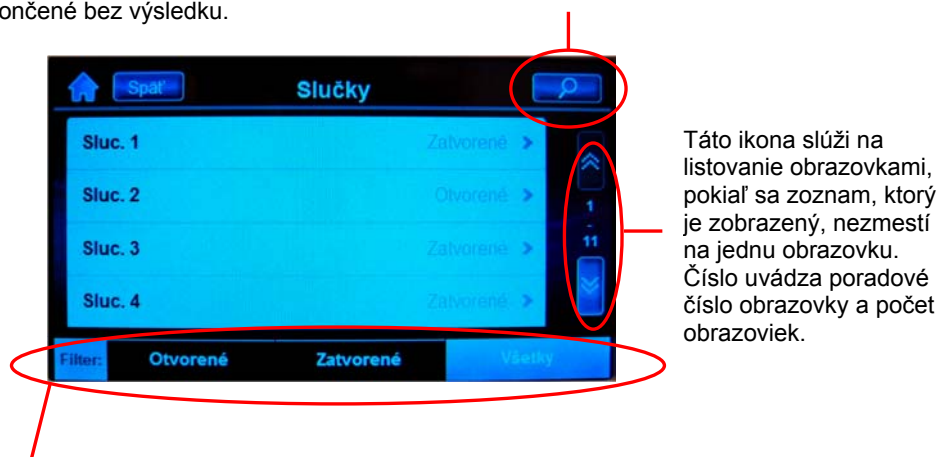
ončené bez výsledku.

Spať

Slučky

Sluc. 1 Zatvorené

Sluc. 2 Otvorené

Sluc. 3 Zatvorené

Sluc. 4 Zatvorené

1
-
11

Filter: Otvorené Zatvorené Všetky

Táto ikona slúži na listovanie obrazovkami, pokiaľ sa zoznam, ktorý je zobrazený, nezmestí na jednu obrazovku. Číslo uvádza poradové číslo obrazovky a počet obrazoviek.